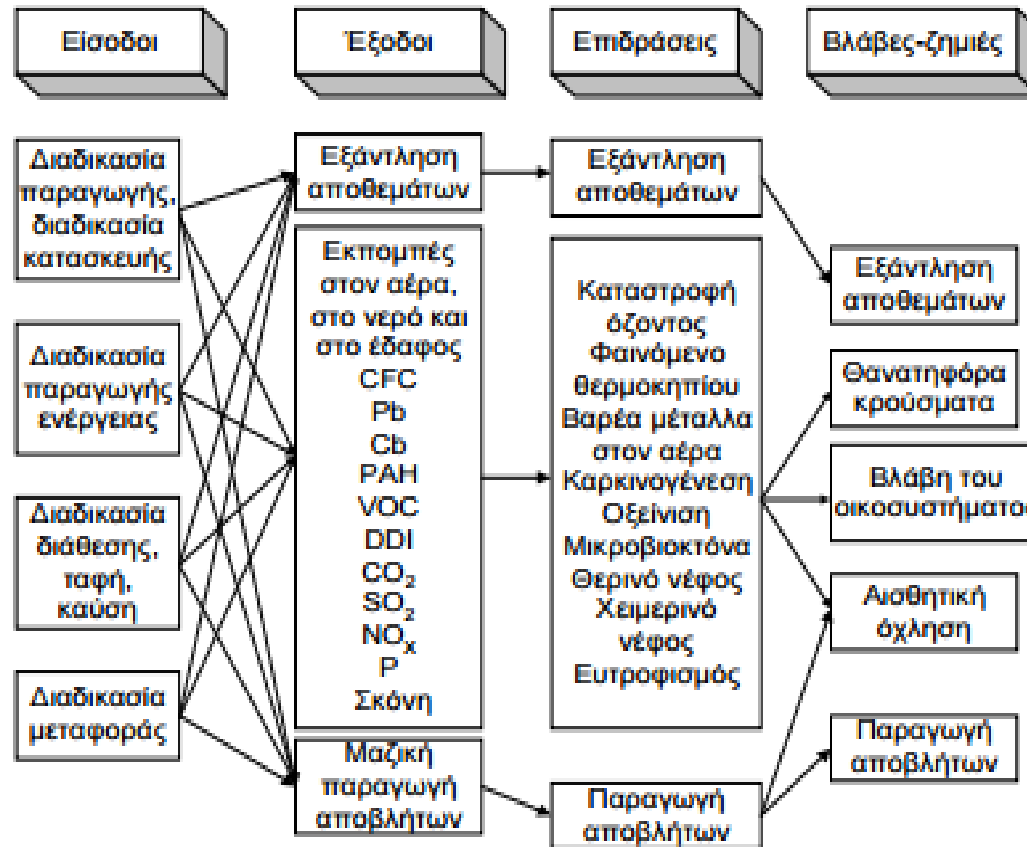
Είσοδοι

Έξοδοι

Επιδράσεις

Βλάβες-ζημιές

Διαδικασία παραγωγής, διαδικασία κατασκευής

Διαδικασία παραγωγής ενέργειας

Διαδικασία διάθεσης, ταφή, καύση

Διαδικασία μεταφοράς

Εξάντληση αποθεμάτων

Εκπομπές στον αέρα, στο νερό και στο έδαφος
CFC
Pb
Cb
PAH
VOC
DDI
$CO_2$
$SO_2$
$NO_x$
P
Σκόνη

Μαζική παραγωγή αποβλήτων

Εξάντληση αποθεμάτων

Καταστροφή όζοντος
Φαινόμενο θερμοκηπίου
Βαρέα μέταλλα στον αέρα
Καρκινογένεση
Οξείνιση
Μικροβιοκτόνα
Θερινό νέφος
Χειμερινό νέφος
Ευτροφισμός

Παραγωγή αποβλήτων

Εξάντληση αποθεμάτων

Θανατηφόρα κρούσματα

Βλάβη του οικοσυστήματο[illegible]

Αισθητική όχληση

Παραγωγή αποβλήτων